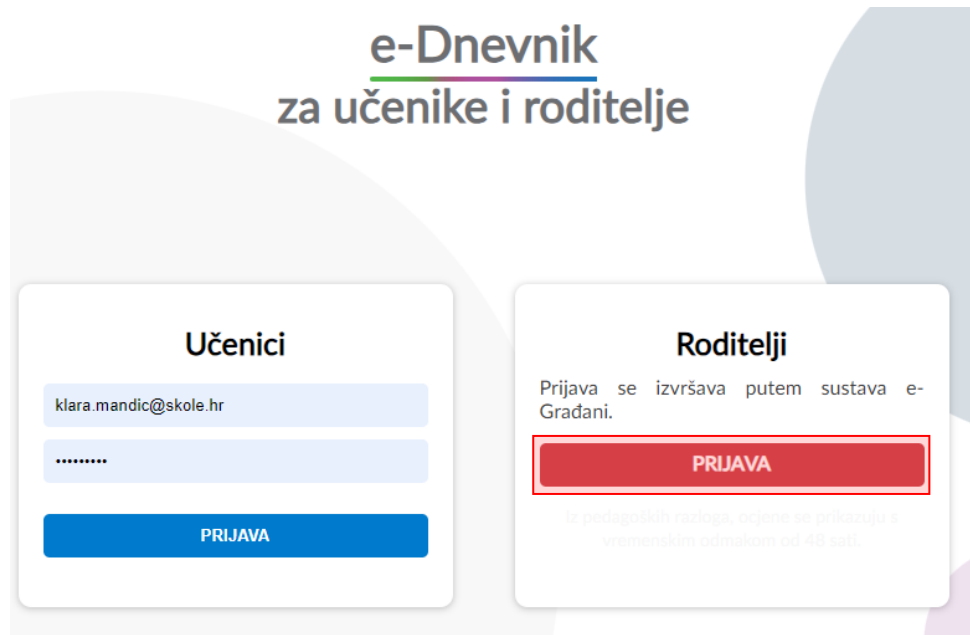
e-Dnevnik
za učenike i roditelje

Učenici

klara.mandic@skole.hr

•••••••••

PRIJAVA

Roditelji

Prijava se izvršava putem sustava e-Građani.

PRIJAVA

Iz pedagoških razloga, ocjene se prikazuju s vremenskim odmakom od 48 sati.